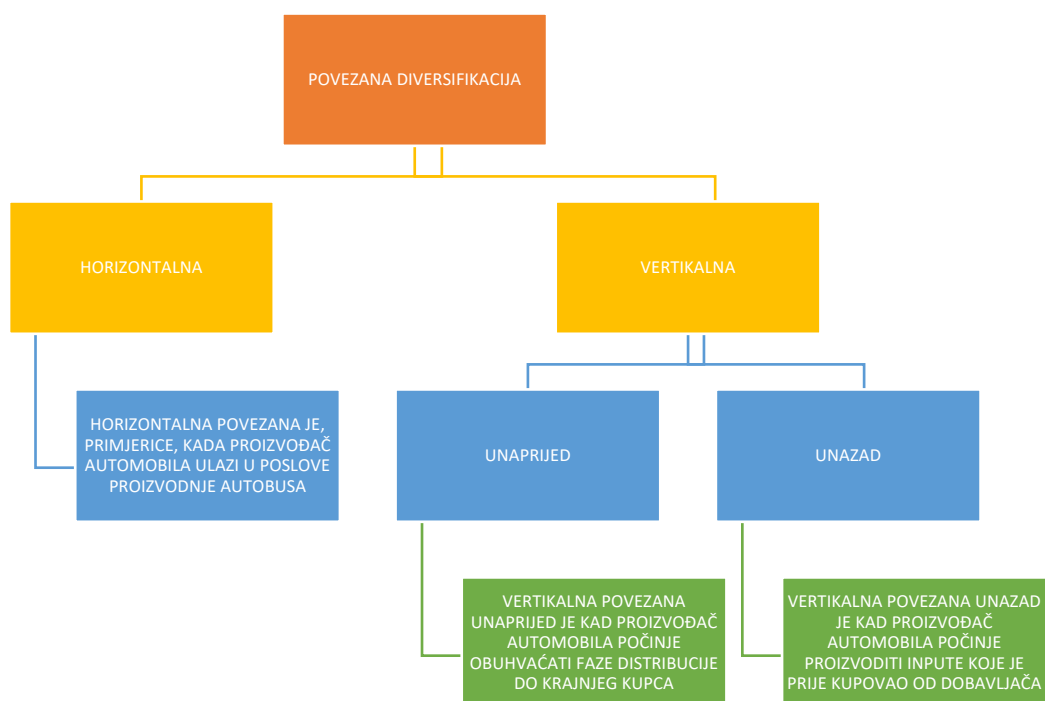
POVEZANA DIVERSIFIKACIJA

HORIZONTALNA

VERTIKALNA

HORIZONTALNA POVEZANA JE, PRIMJERICE, KADA PROIZVOĐAČ AUTOMOBILA ULAZI U POSLOVE PROIZVODNJE AUTOBUSA

UNAPRIJED

UNAZAD

VERTIKALNA POVEZANA UNAPRIJED JE KAD PROIZVOĐAČ AUTOMOBILA POČINJE OBUHVAĆATI FAZE DISTRIBUCIJE DO KRAJNJEG KUPCA

VERTIKALNA POVEZANA UNAZAD JE KAD PROIZVOĐAČ AUTOMOBILA POČINJE PROIZVODITI INPUTE KOJE JE PRIJE KUPOVAO OD DOBAVLJAČA